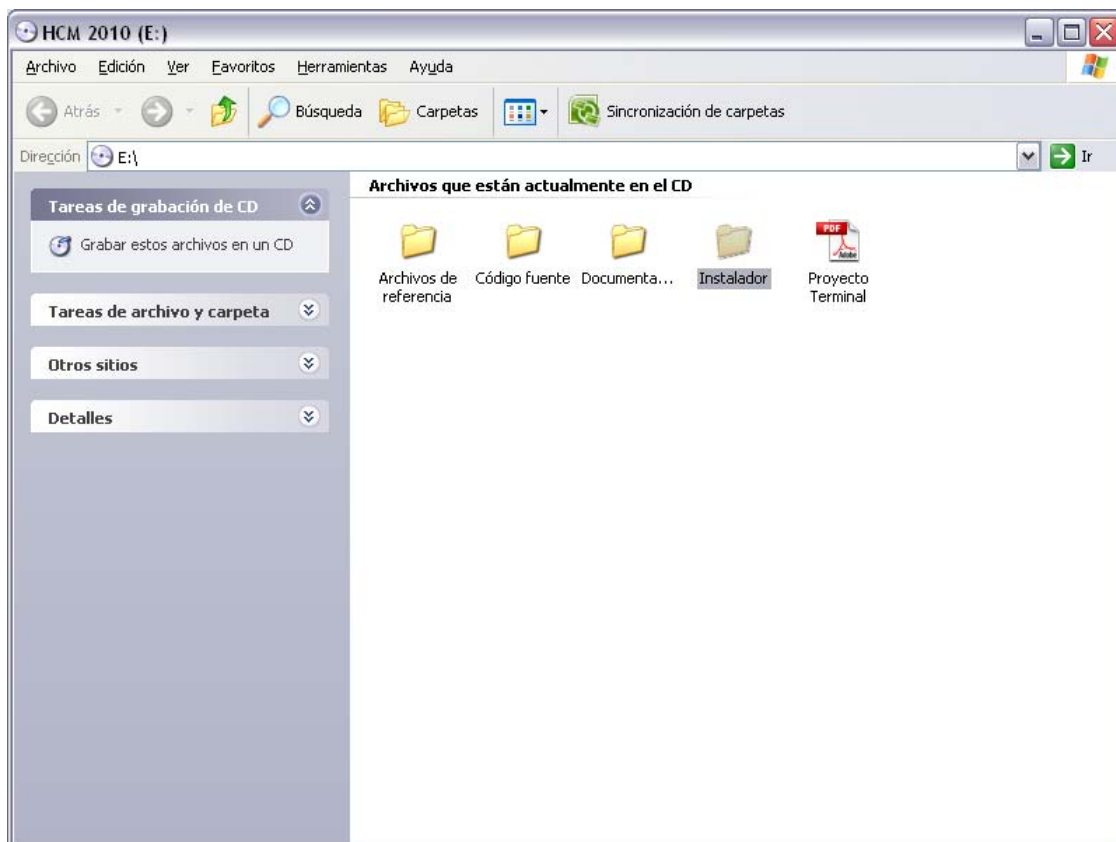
HCM 2010 (E:)

Archivo Edición Ver Favoritos Herramientas Ayuda

Atrás Búsqueda Carpetas Sincronización de carpetas

Dirección E:\ Ir

Tareas de grabación de CD

Grabar estos archivos en un CD

Tareas de archivo y carpeta

Otros sitios

Detalles

Archivos que están actualmente en el CD

Archivos de referencia

Código fuente

Documenta...

Instalador

PDF Adobe

Proyecto Terminal